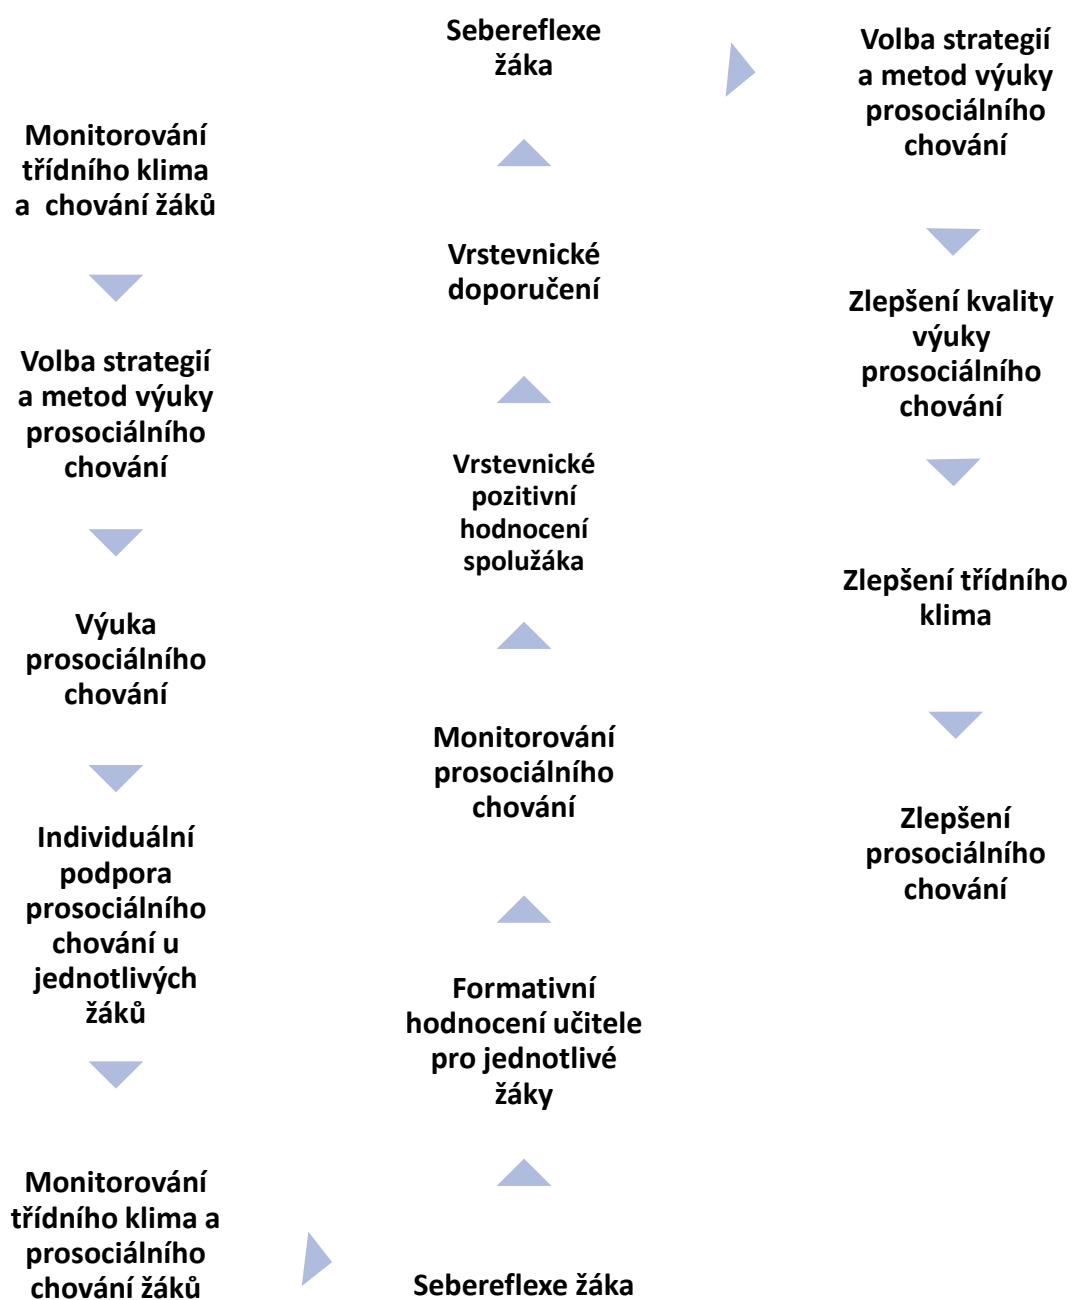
Monitorování třídního klima a chování žáků

Volba strategií a metod výuky prosociálního chování

Výuka prosociálního chování

Individuální podpora prosociálního chování u jednotlivých žáků

Monitorování třídního klima a prosociálního chování žáků

Sebereflexe žáka

Formativní hodnocení učitele pro jednotlivé žáky

Monitorování prosociálního chování

Vrstevnické pozitivní hodnocení spolužáka

Vrstevnické doporučení

Sebereflexe žáka

Volba strategií a metod výuky prosociálního chování

Zlepšení kvality výuky prosociálního chování

Zlepšení třídního klima

Zlepšení prosociálního chování